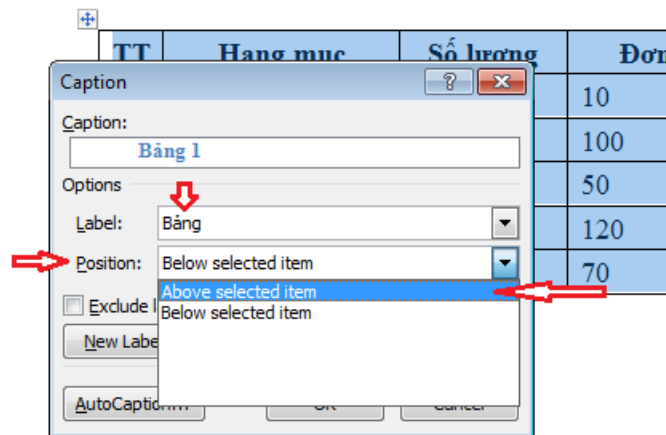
| TT | Hạng mục | Số lượng | Đơn |
|---|---|---|---|
| | | 10 | |
| | | 100 | |
| | | 50 | |
| | | 120 | |
| | | 70 | |

Caption

?

Caption:

Bảng 1

Options

Label: Bảng

Position: Below selected item

Above selected item

Below selected item

Exclude l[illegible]

New Labe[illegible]

AutoCaption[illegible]

OK

Cancel